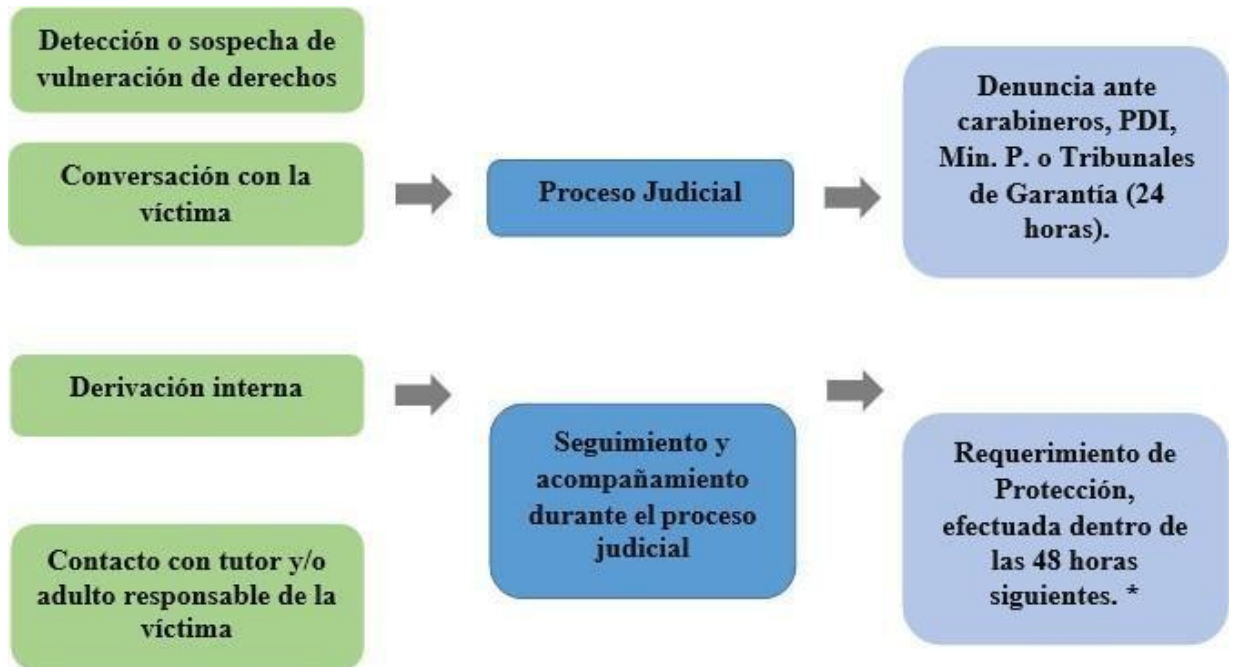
Detección o sospecha de vulneración de derechos

Conversación con la víctima

Proceso Judicial

Denuncia ante carabineros, PDI, Min. P. o Tribunales de Garantía (24 horas).

Derivación interna

Seguimiento y acompañamiento durante el proceso judicial

Requerimiento de Protección, efectuada dentro de las 48 horas siguientes. *

Contacto con tutor y/o adulto responsable de la víctima